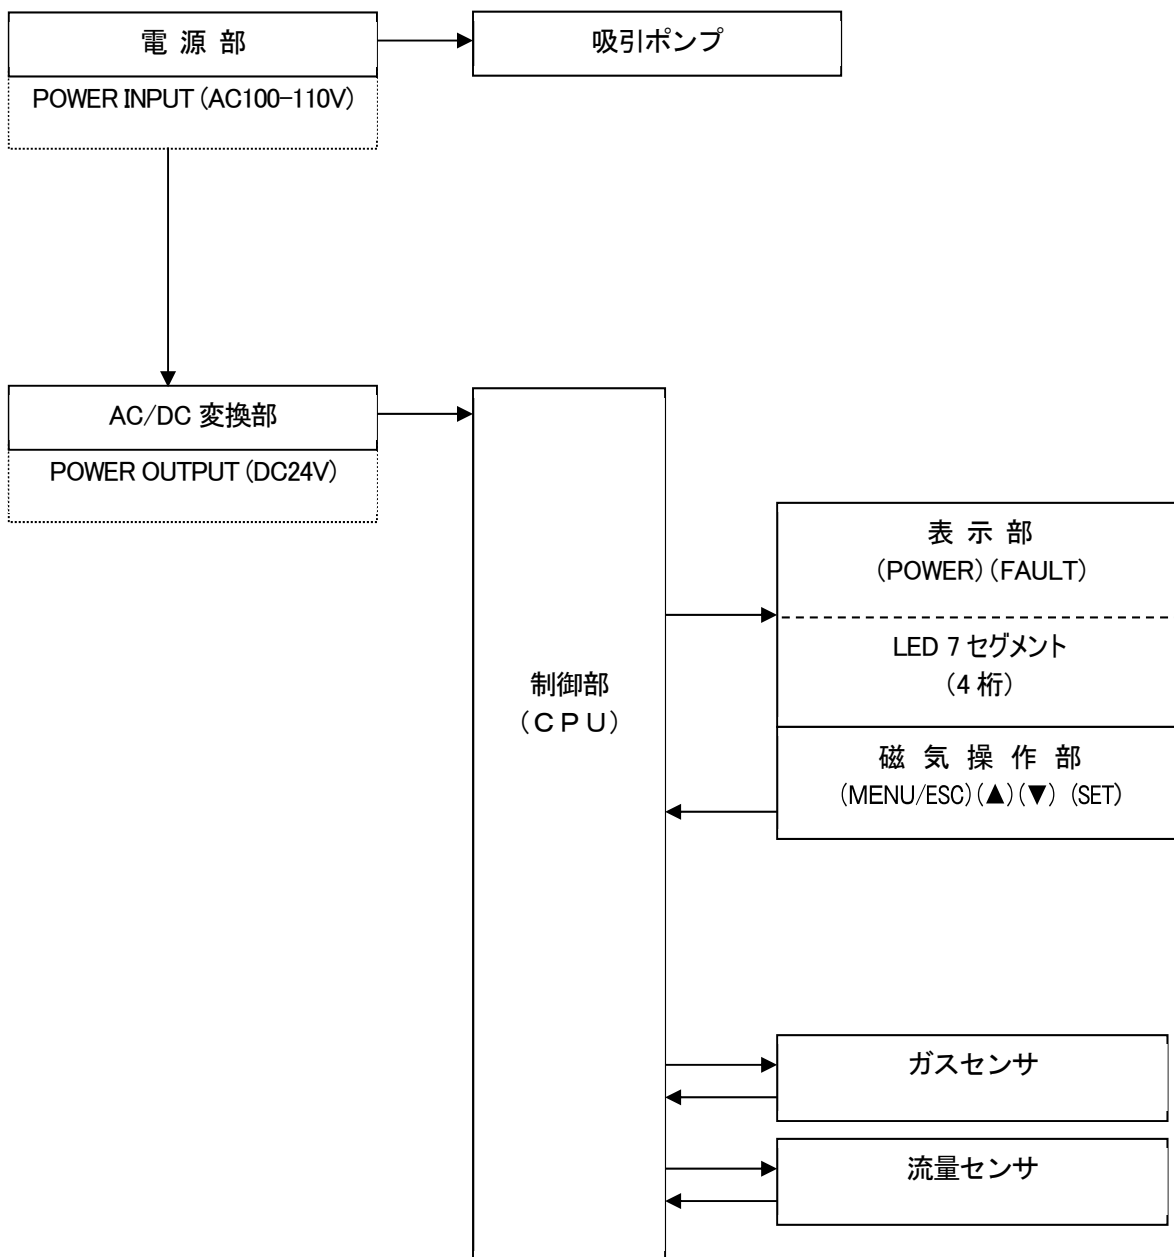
電 源 部

POWER INPUT (AC100–110V)

吸引ポンプ

AC/DC 変換部

POWER OUTPUT (DC24V)

制御部
（ＣＰＵ）

表 示 部
(POWER) (FAULT)

LED 7 セグメント
(4 桁)

磁 気 操 作 部
(MENU/ESC) (▲) (▼) (SET)

ガスセンサ

流量センサ